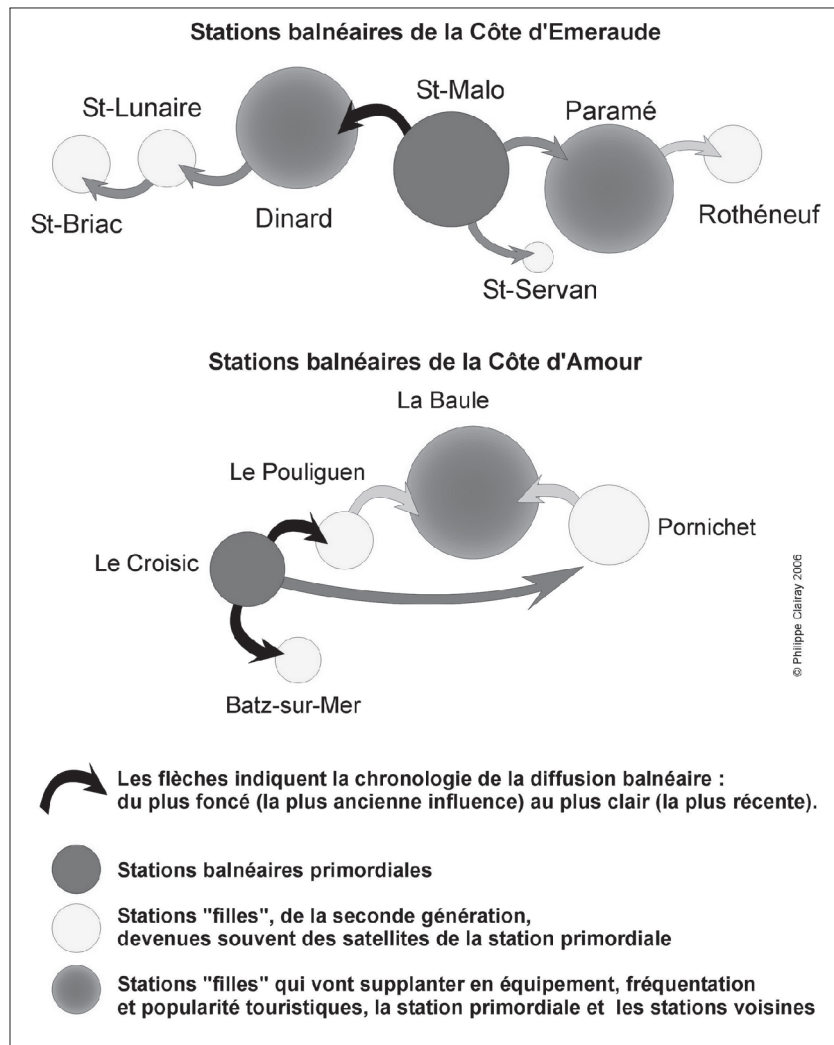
Stations balnéaires de la Côte d'Emeraude

St-Lunaire

St-Malo

Paramé

St-Briac

Dinard

Rothéneuf

St-Servan

Stations balnéaires de la Côte d'Amour

La Baule

Le Pouliguen

Pornichet

Le Croisic

© Philippe Clairay 2006

Batz-sur-Mer

Les flèches indiquent la chronologie de la diffusion balnéaire : du plus foncé (la plus ancienne influence) au plus clair (la plus récente).

Stations balnéaires primordiales

Stations "filles", de la seconde génération, devenues souvent des satellites de la station primordiale

Stations "filles" qui vont supplanter en équipement, fréquentation et popularité touristiques, la station primordiale et les stations voisines